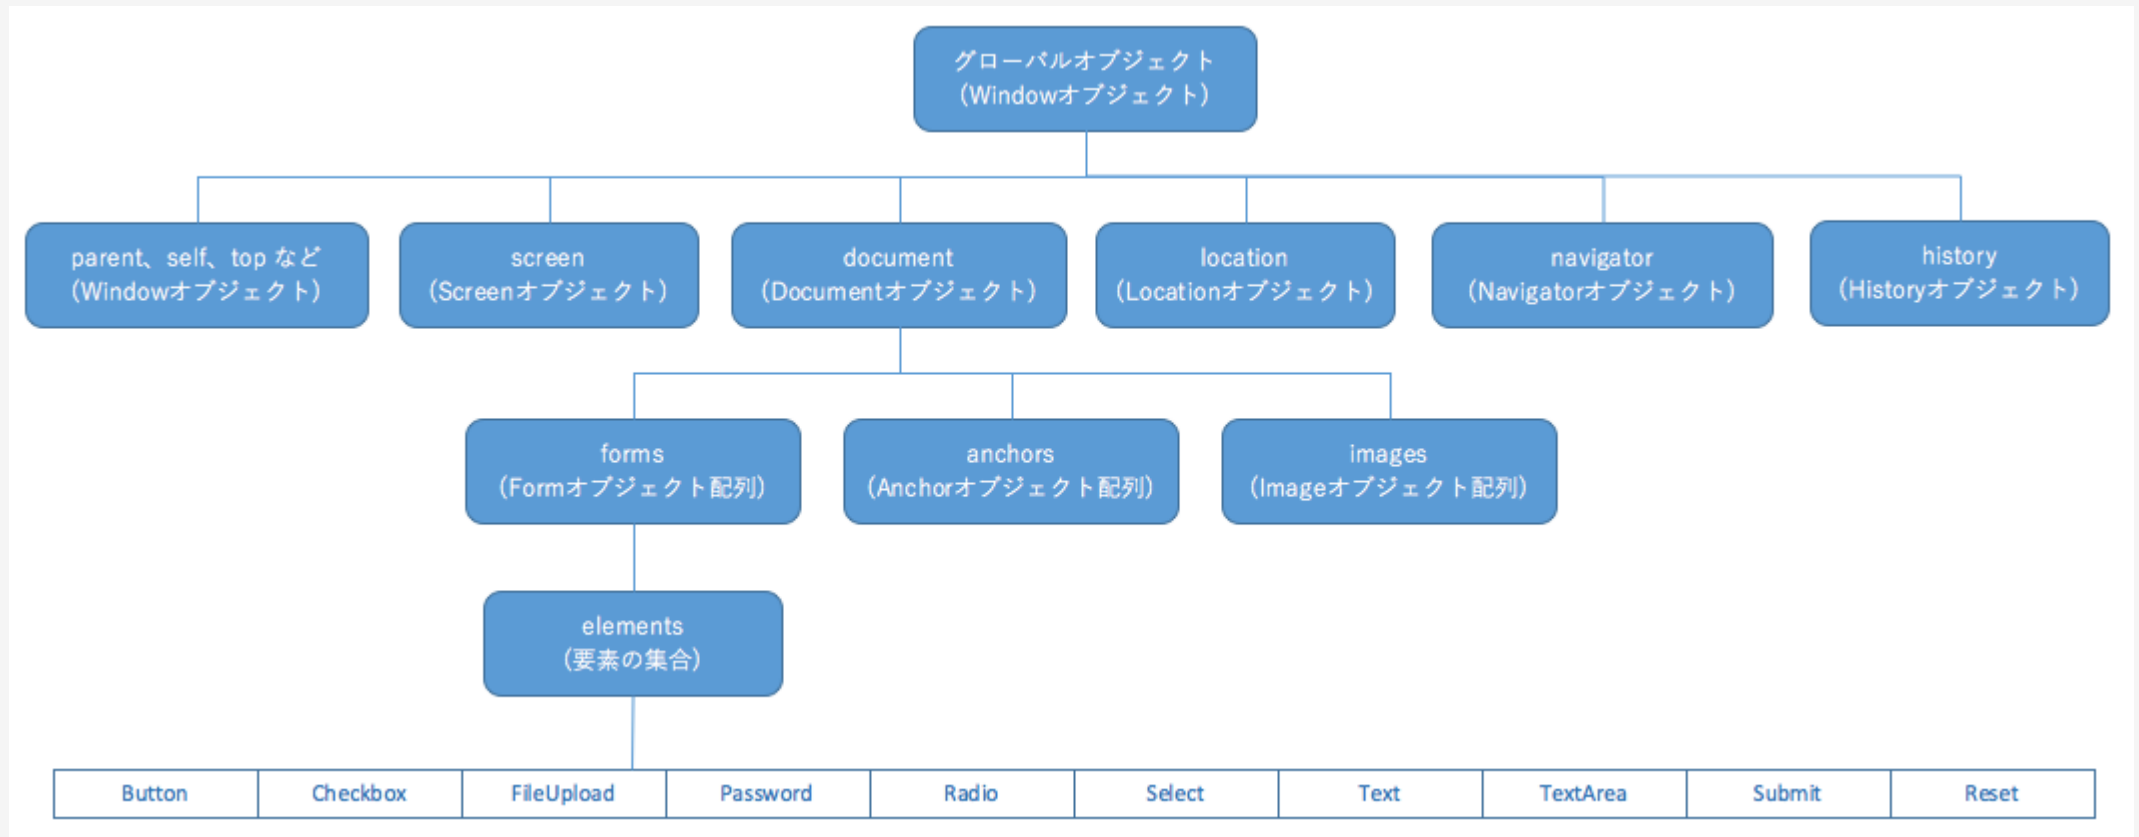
グローバルオブジェクト
（Windowオブジェクト）

parent、self、top など
（Windowオブジェクト）

screen
（Screenオブジェクト）

document
（Documentオブジェクト）

location
（Locationオブジェクト）

navigator
（Navigatorオブジェクト）

history
（Historyオブジェクト）

forms
（Formオブジェクト配列）

anchors
（Anchorオブジェクト配列）

images
（Imageオブジェクト配列）

elements
（要素の集合）

| Button | Checkbox | FileUpload | Password | Radio | Select | Text | TextArea | Submit | Reset |
|---|---|---|---|---|---|---|---|---|---|